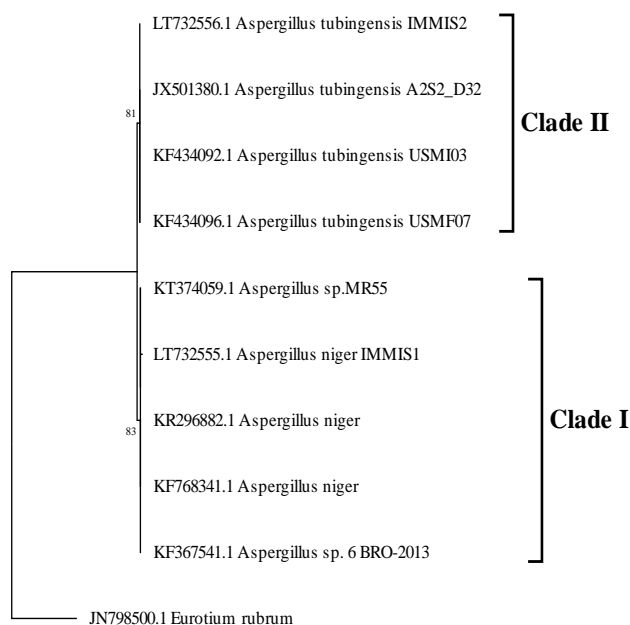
LT732556.1 Aspergillus tubingensis IMMIS2

81

JX501380.1 Aspergillus tubingensis A2S2_D32

Clade II

KF434092.1 Aspergillus tubingensis USMI03

KF434096.1 Aspergillus tubingensis USMF07

KT374059.1 Aspergillus sp.MR55

LT732555.1 Aspergillus niger IMMIS1

83

KR296882.1 Aspergillus niger

Clade I

KF768341.1 Aspergillus niger

KF367541.1 Aspergillus sp. 6 BRO-2013

JN798500.1 Eurotium rubrum